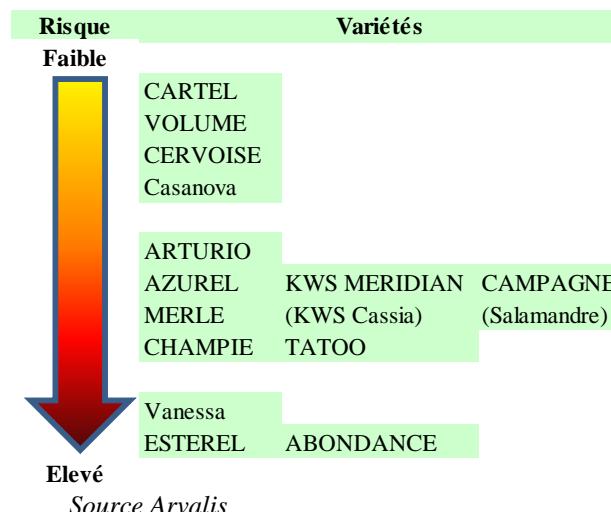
| Risque | Variétés | | |
|---|---|---|---|
| Faible | | | |
| | CARTEL | | |
| | VOLUME | | |
| | CERVOISE | | |
| | Casanova | | |
| | ARTURIO | | |
| | AZUREL | KWS MERIDIAN | CAMPAGNE |
| | MERLE | (KWS Cassia) | (Salamandre) |
| | CHAMPIE | TATOO | |
| | Vanessa | | |
| | ESTEREL | ABONDANCE | |
| Elevé | | | |

*Source Arvalis*